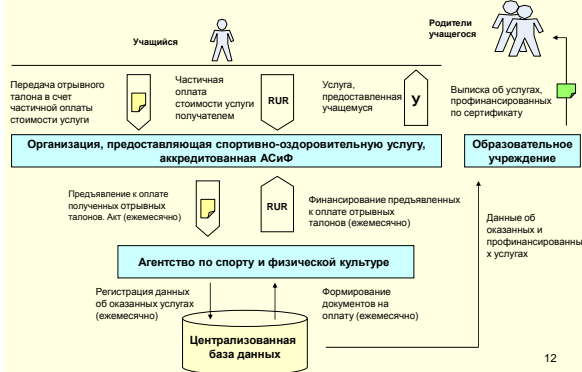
Учащийся

Родители учащегося

Передача отрывного талона в счет частичной оплаты стоимости услуги

Частичная оплата стоимости услуги получателем

RUR

Услуга, предоставленная учащемуся

У

Выписка об услугах, профинансированных по сертификату

Организация, предоставляющая спортивно-оздоровительную услугу, аккредитованная АСиФ

Образовательное учреждение

Предъявление к оплате полученных отрывных талонов. Акт (ежемесячно)

RUR

Финансирование предъявленных к оплате отрывных талонов (ежемесячно)

Данные об оказанных и профинансированных услугах

Агентство по спорту и физической культуре

Регистрация данных об оказанных услугах (ежемесячно)

Формирование документов на оплату (ежемесячно)

Централизованная база данных

12